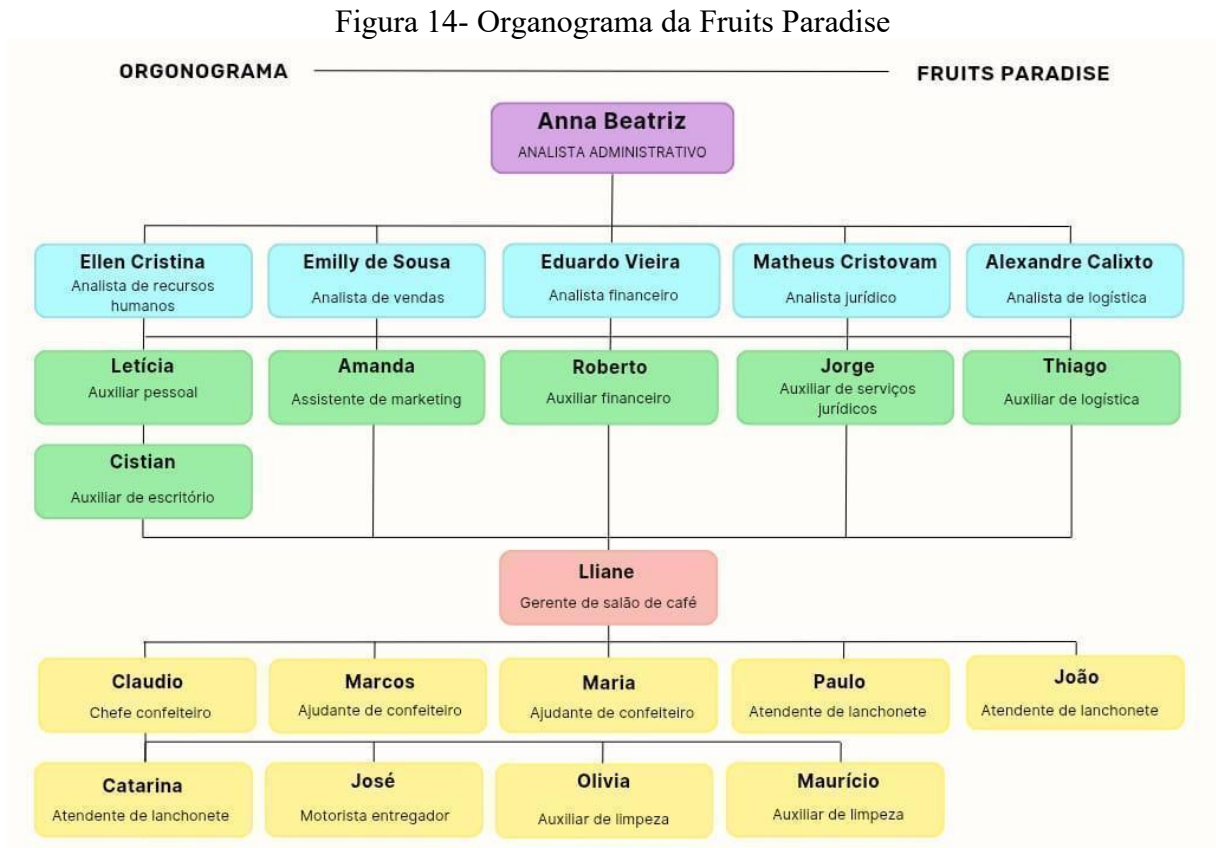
Figura 14- Organograma da Fruits Paradise

ORGONOGRAMA

FRUITS PARADISE

Anna Beatriz
ANALISTA ADMINISTRATIVO

Ellen Cristina
Analista de recursos humanos

Emilly de Sousa
Analista de vendas

Eduardo Vieira
Analista financeiro

Matheus Cristovam
Analista jurídico

Alexandre Calixto
Analista de logística

Letícia
Auxiliar pessoal

Amanda
Assistente de marketing

Roberto
Auxiliar financeiro

Jorge
Auxiliar de serviços jurídicos

Thiago
Auxiliar de logística

Cistian
Auxiliar de escritório

Lliane
Gerente de salão de café

Claudio
Chefe confeiteiro

Marcos
Ajudante de confeiteiro

Maria
Ajudante de confeiteiro

Paulo
Atendente de lanchonete

João
Atendente de lanchonete

Catarina
Atendente de lanchonete

José
Motorista entregador

Olivia
Auxiliar de limpeza

Maurício
Auxiliar de limpeza